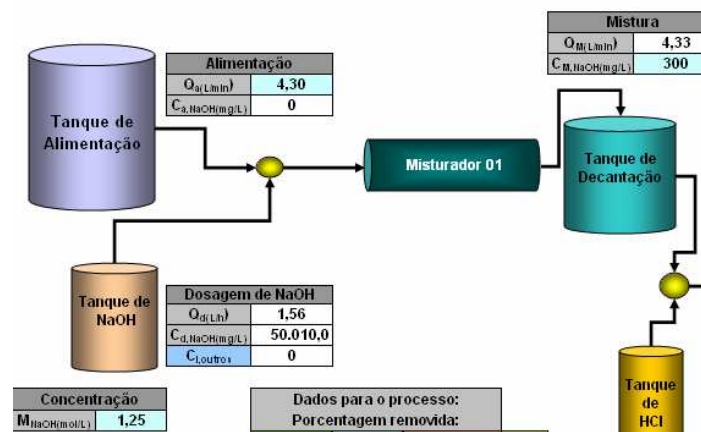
| Mistura | |
|---|---|
| $Q_{M(L/min)}$ | 4,33 |
| $C_{M,NaOH(mg/L)}$ | 300 |

Tanque de Alimentação

| Alimentação | |
|---|---|
| $Q_{a(L/min)}$ | 4,30 |
| $C_{a,NaOH(mg/L)}$ | 0 |

Misturador 01

Tanque de Decantação

Tanque de NaOH

| Dosagem de NaOH | |
|---|---|
| $Q_{d(L/h)}$ | 1,56 |
| $C_{d,NaOH(mg/L)}$ | 50.010,0 |
| $C_{i,outros}$ | 0 |

Tanque de HCl

| Concentração | |
|---|---|
| $M_{NaOH(mol/L)}$ | 1,25 |

Dados para o processo:
Porcentagem removida: